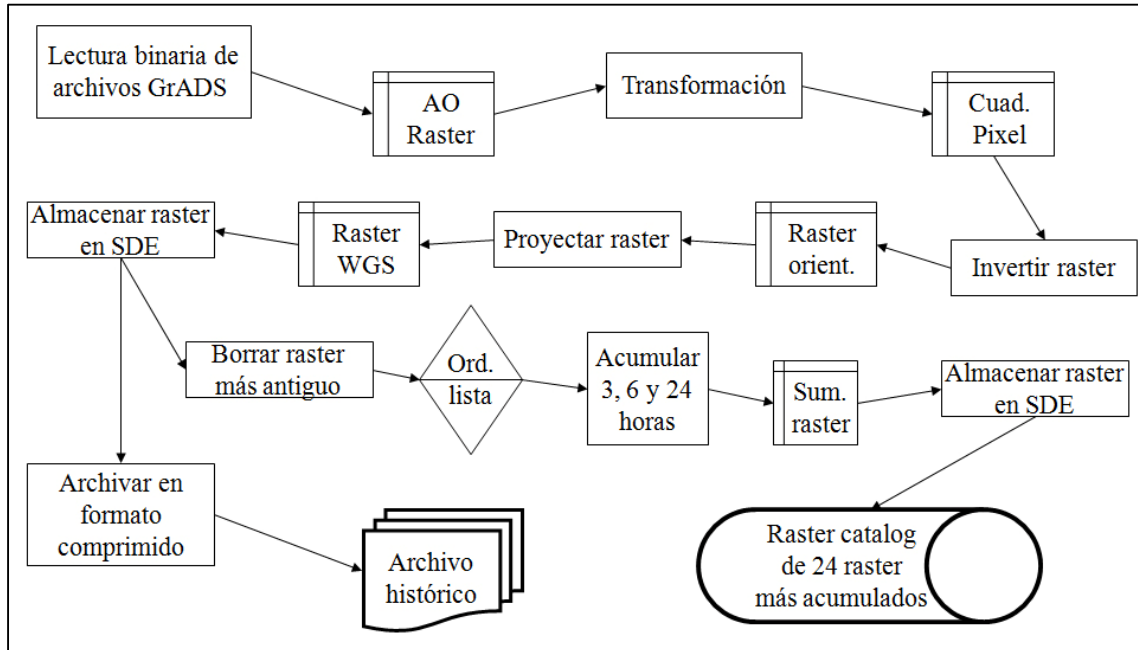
Lectura binaria de archivos GrADS

AO Raster

Transformación

Cuad. Pixel

Invertir raster

Raster orient.

Proyectar raster

Raster WGS

Almacenar raster en SDE

Borrar raster más antiguo

Ord. lista

Acumular 3, 6 y 24 horas

Sum. raster

Almacenar raster en SDE

Raster catalog de 24 raster más acumulados

Archivar en formato comprimido

Archivo histórico